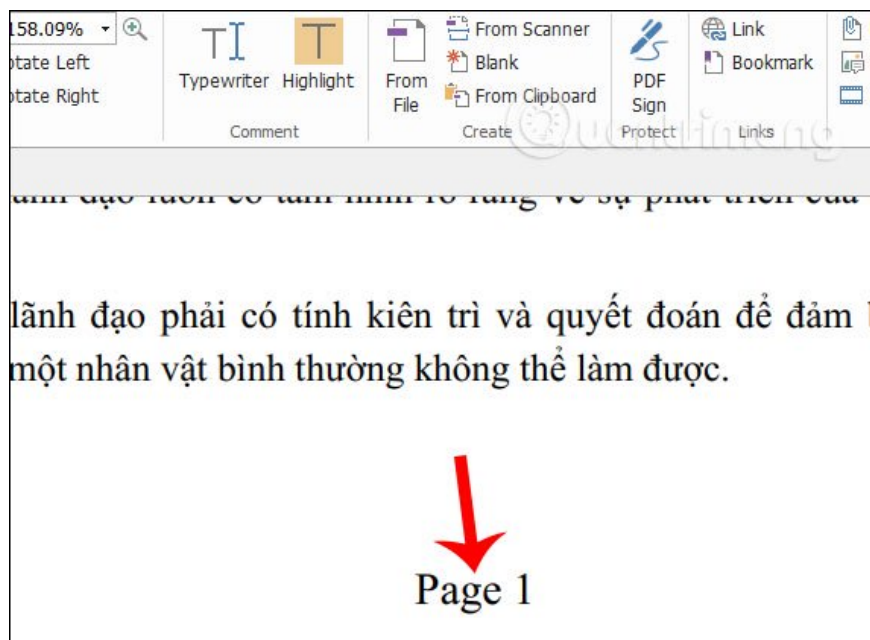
158.09%
otate Left
otate Right
Typewriter Highlight
Comment
From File
From Scanner
Blank
From Clipboard
Create
PDF Sign
Protect
Link
Bookmark
Links

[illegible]

lãnh đạo phải có tính kiên trì và quyết đoán để đảm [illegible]
một nhân vật bình thường không thể làm được.

Page 1